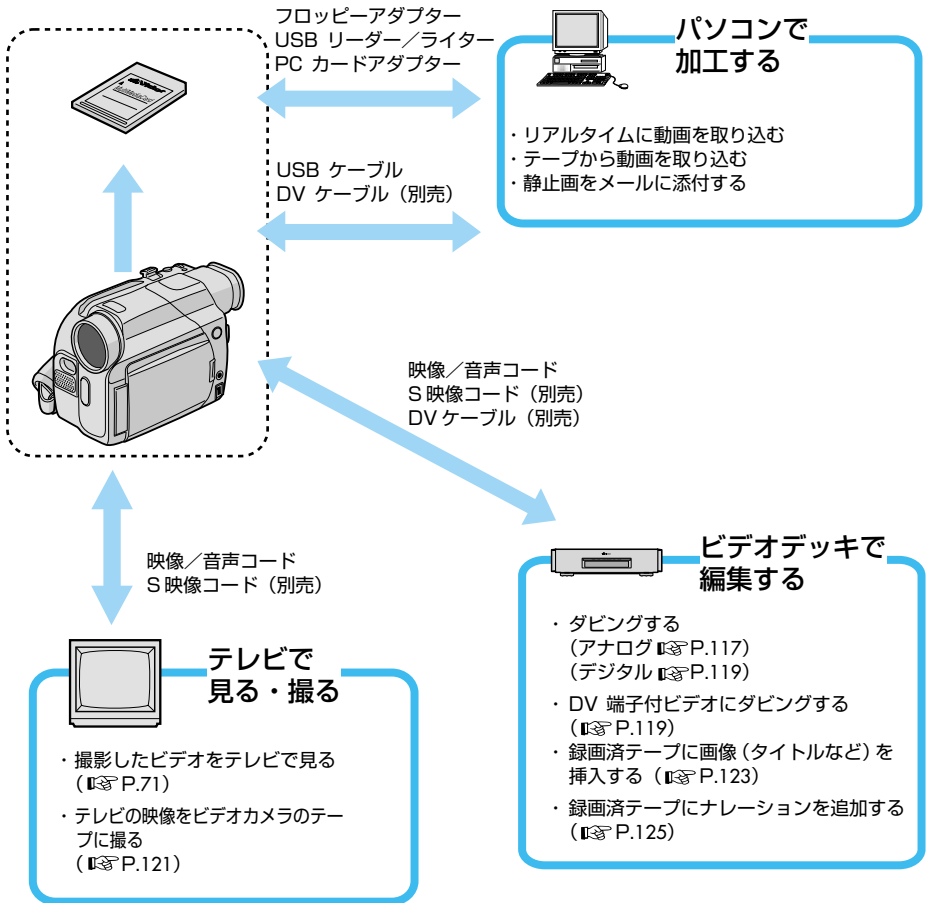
フロッピーアダプター
USB リーダー／ライター
PC カードアダプター

パソコンで
加工する

・リアルタイムに動画を取り込む
・テープから動画を取り込む
・静止画をメールに添付する

USB ケーブル
DV ケーブル（別売）

映像／音声コード
S 映像コード（別売）
DV ケーブル（別売）

映像／音声コード
S 映像コード（別売）

ビデオデッキで
編集する

・ダビングする
（アナログ ☞P.117）
（デジタル ☞P.119）
・DV 端子付ビデオにダビングする
（☞P.119）
・録画済テープに画像（タイトルなど）を挿入する（☞P.123）
・録画済テープにナレーションを追加する
（☞P.125）

テレビで
見る・撮る

・撮影したビデオをテレビで見る
（☞P.71）
・テレビの映像をビデオカメラのテープに撮る
（☞P.121）